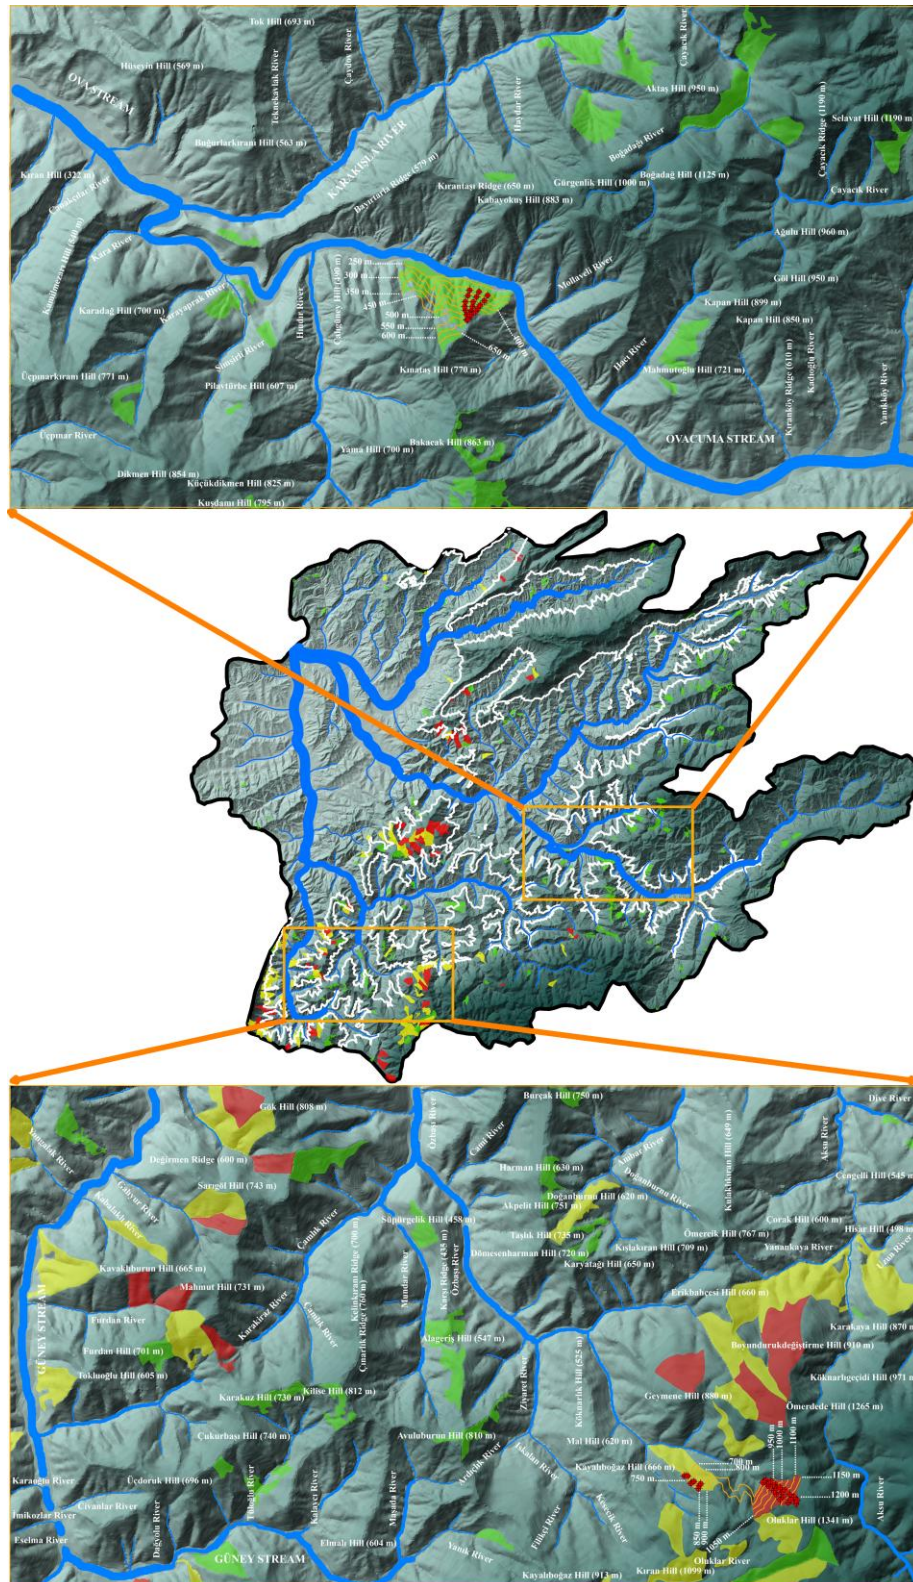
Tok Hill (693 m)
Hüseyin Hill (569 m)
OVA STREAM
Teknekavlak River
Çaytepe River
Çayacık River
Aktaş Hill (950 m)
Haydar River
Boğdağı River
KARAKIŞLA RIVER
Buğurlarkıranı Hill (563 m)
Bayırtarla Ridge (579 m)
Selavat Hill (1190 m)
Çayacık Ridge (1190 m)
Kıran Hill (322 m)
Kırantaşı Ridge (650 m)
Görgenlik Hill (1000 m)
Boğadağ Hill (1125 m)
Çayacık River
Kabayokuş Hill (883 m)
Ağulu Hill (960 m)
Kara River
Göl Hill (950 m)
Karadağ Hill (700 m)
Karayaprak River
Mollaveli River
250 m
300 m
350 m
450 m
500 m
550 m
600 m
650 m
Kapan Hill (899 m)
Kapan Hill (850 m)
Hindir River
Sündüz River
Hacı River
Mahmutoğlu Hill (721 m)
Kıranköy Ridge (610 m)
Kadıoğlu River
Yanıköy River
Üçpınarkıranı Hill (771 m)
Pilavtürbe Hill (607 m)
Kınataş Hill (770 m)
Üçpınar River
Bakacak Hill (863 m)
OVACUMA STREAM
Yama Hill (700 m)
Dikmen Hill (854 m)
Küçükdikmen Hill (825 m)
Kuşdamı Hill (795 m)
Gök Hill (808 m)
Burçak Hill (750 m)
Ortaş River
Dive River
Değirmen Ridge (600 m)
Cami River
Aksu River
Sarıgöl Hill (743 m)
Harman Hill (630 m)
Ambar River
Çengelli Hill (545 m)
Doğanburun Hill (620 m)
Doğanburun River
Akpelit Hill (751 m)
Kulakburun Hill (649 m)
Söğütgelik Hill (458 m)
Çamlık River
Kelinkıran Ridge (700 m)
Çorak Hill (600 m)
Hisar Hill (498 m)
Taşlık Hill (725 m)
Ömerçik Hill (767 m)
Dömeşenharman Hill (720 m)
Kışlakıran Hill (709 m)
Yanankaya River
Kavaklıburun Hill (665 m)
Karyatağı Hill (650 m)
GÜNEY STREAM
Mahmut Hill (731 m)
Erikbahçesi Hill (660 m)
Furdan River
Karakiraz River
Çamlık River
Çınarlık Ridge (700 m)
Mandıra River
Kuru Ridge (435 m)
Özbaş River
Karakaya Hill (870 m)
Furdan Hill (701 m)
Alageriş Hill (547 m)
Boyundurukdeğiştirme Hill (910 m)
Köknarbeçidi Hill (971 m)
Tokluoğlu Hill (605 m)
Kilise Hill (812 m)
Ziyaret River
Köknarlık Hill (525 m)
Geymene Hill (880 m)
Karakuz Hill (730 m)
Ömerdede Hill (1265 m)
Çukurbaşı Hill (740 m)
Avluburun Hill (810 m)
Mal Hill (620 m)
Karaoğlu River
Üçdoruk Hill (696 m)
Kayalıboğaz Hill (666 m)
700 m
800 m
950 m
1000 m
1100 m
750 m
1150 m
1200 m
Civanlar River
İmikozlar River
Eşelma River
GÜNEY STREAM
Elmalı Hill (604 m)
Yanık River
Kayalıboğaz Hill (913 m)
Kıran Hill (1099 m)
Oluklar Hill (1341 m)
Oluklar River
850 m
900 m
Aksu River